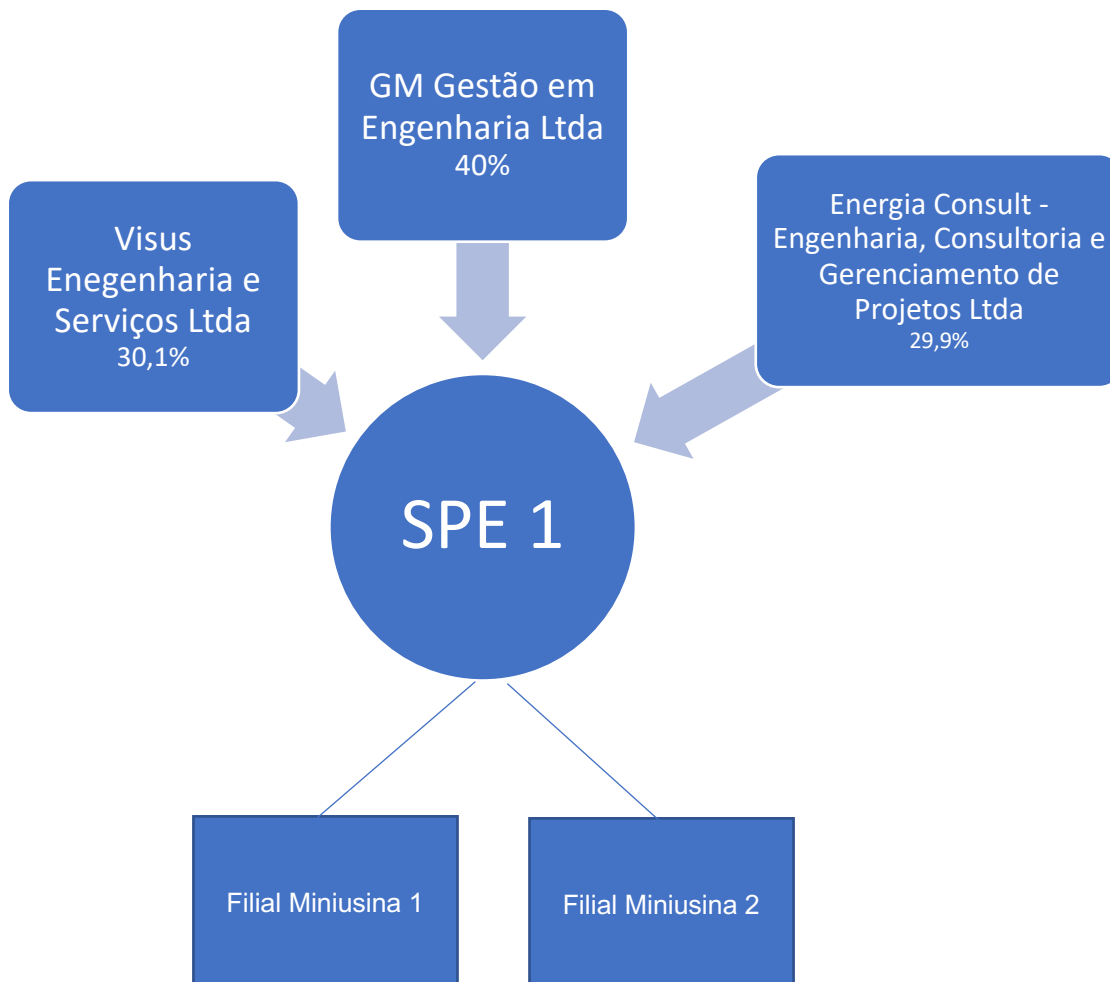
GM Gestão em Engenharia Ltda
40%

Visus Enegenharia e Serviços Ltda
30,1%

Energia Consult - Engenharia, Consultoria e Gerenciamento de Projetos Ltda
29,9%

SPE 1

Filial Miniusina 1

Filial Miniusina 2